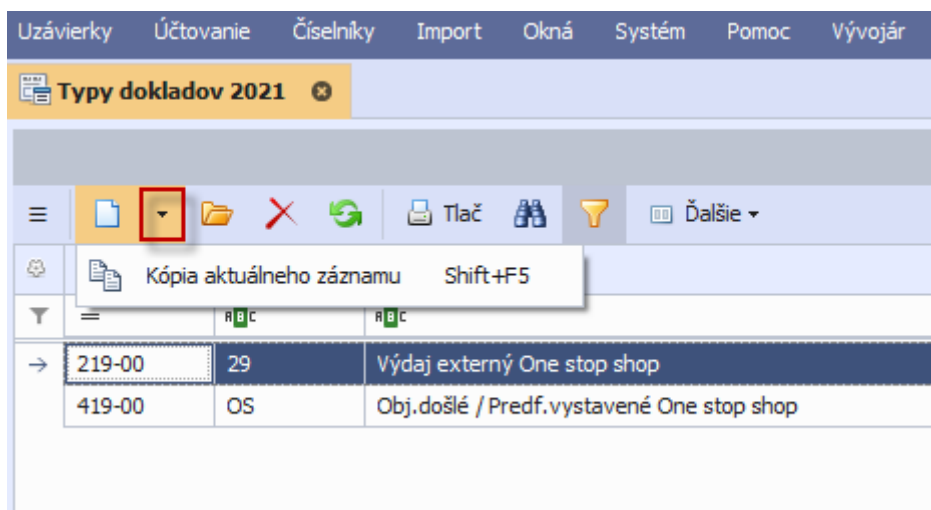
Uzávierky Účtovanie Číselníky Import Okná Systém Pomoc Vývojár

Typy dokladov 2021

Tlač Ďalšie

Kópia aktuálneho záznamu Shift+F5

| 219-00 | 29 | Výdaj externý One stop shop |
|---|---|---|
| 419-00 | OS | Obj.došlé / Predf.vystavené One stop shop |